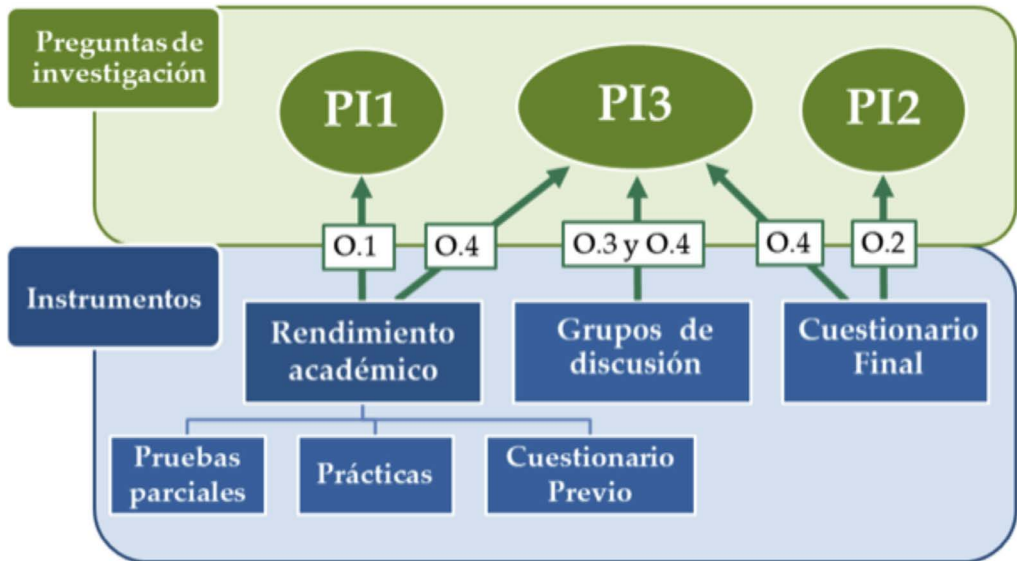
Preguntas de investigación

PI1

PI3

PI2

O.1

O.4

O.3 y O.4

O.4

O.2

Instrumentos

Rendimiento académico

Grupos de discusión

Cuestionario Final

Pruebas parciales

Prácticas

Cuestionario Previo